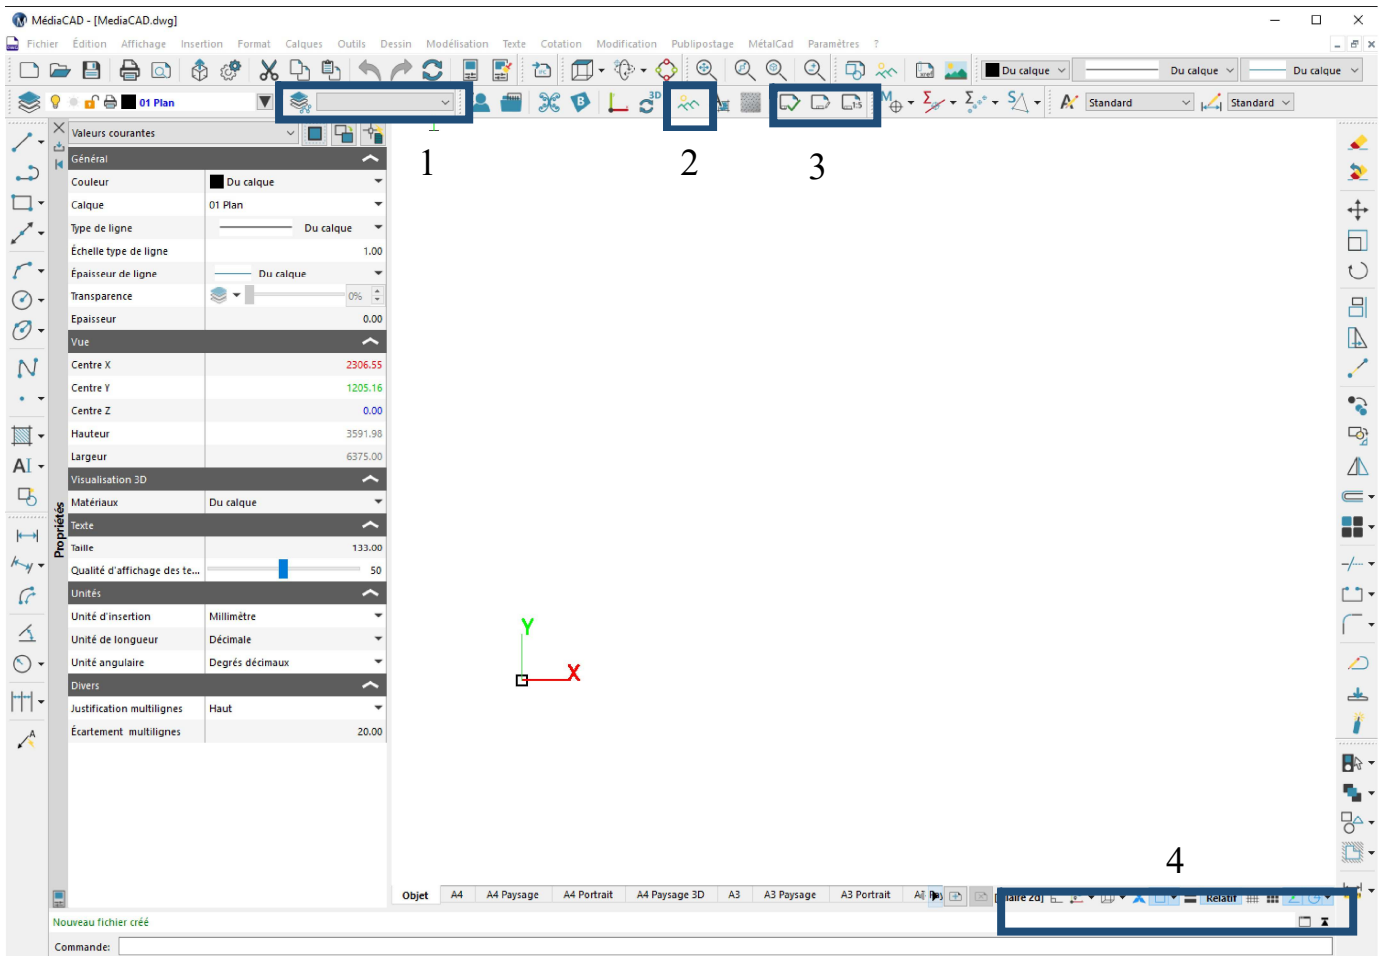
MédiaCAD - [MediaCAD.dwg]

Fichier Édition Affichage Insertion Format Calques Outils Dessin Modélisation Texte Cotation Modification Publipostage MétalCad Paramètres ?

Du calque Du calque Du calque

01 Plan

Standard Standard

1 2 3

Valeurs courantes

| Général | |
|---|---|
| Couleur | Du calque |
| Calque | 01 Plan |
| Type de ligne | Du calque |
| Échelle type de ligne | 1.00 |
| Épaisseur de ligne | Du calque |
| Transparence | 0% |
| Epaisseur | 0.00 |
| **Vue** | |
| Centre X | 2306.55 |
| Centre Y | 1205.16 |
| Centre Z | 0.00 |
| Hauteur | 3591.98 |
| Largeur | 6375.00 |
| **Visualisation 3D** | |
| Matériaux | Du calque |
| **Texte** | |
| Taille | 133.00 |
| Qualité d'affichage des te... | 50 |
| **Unités** | |
| Unité d'insertion | Millimètre |
| Unité de longueur | Décimale |
| Unité angulaire | Degrés décimaux |
| **Divers** | |
| Justification multilignes | Haut |
| Écartement multilignes | 20.00 |

Propriétés

Y
X

4

Objet A4 A4 Paysage A4 Portrait A4 Paysage 3D A3 A3 Paysage A3 Portrait A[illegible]

Relatif

Nouveau fichier créé

Commande: